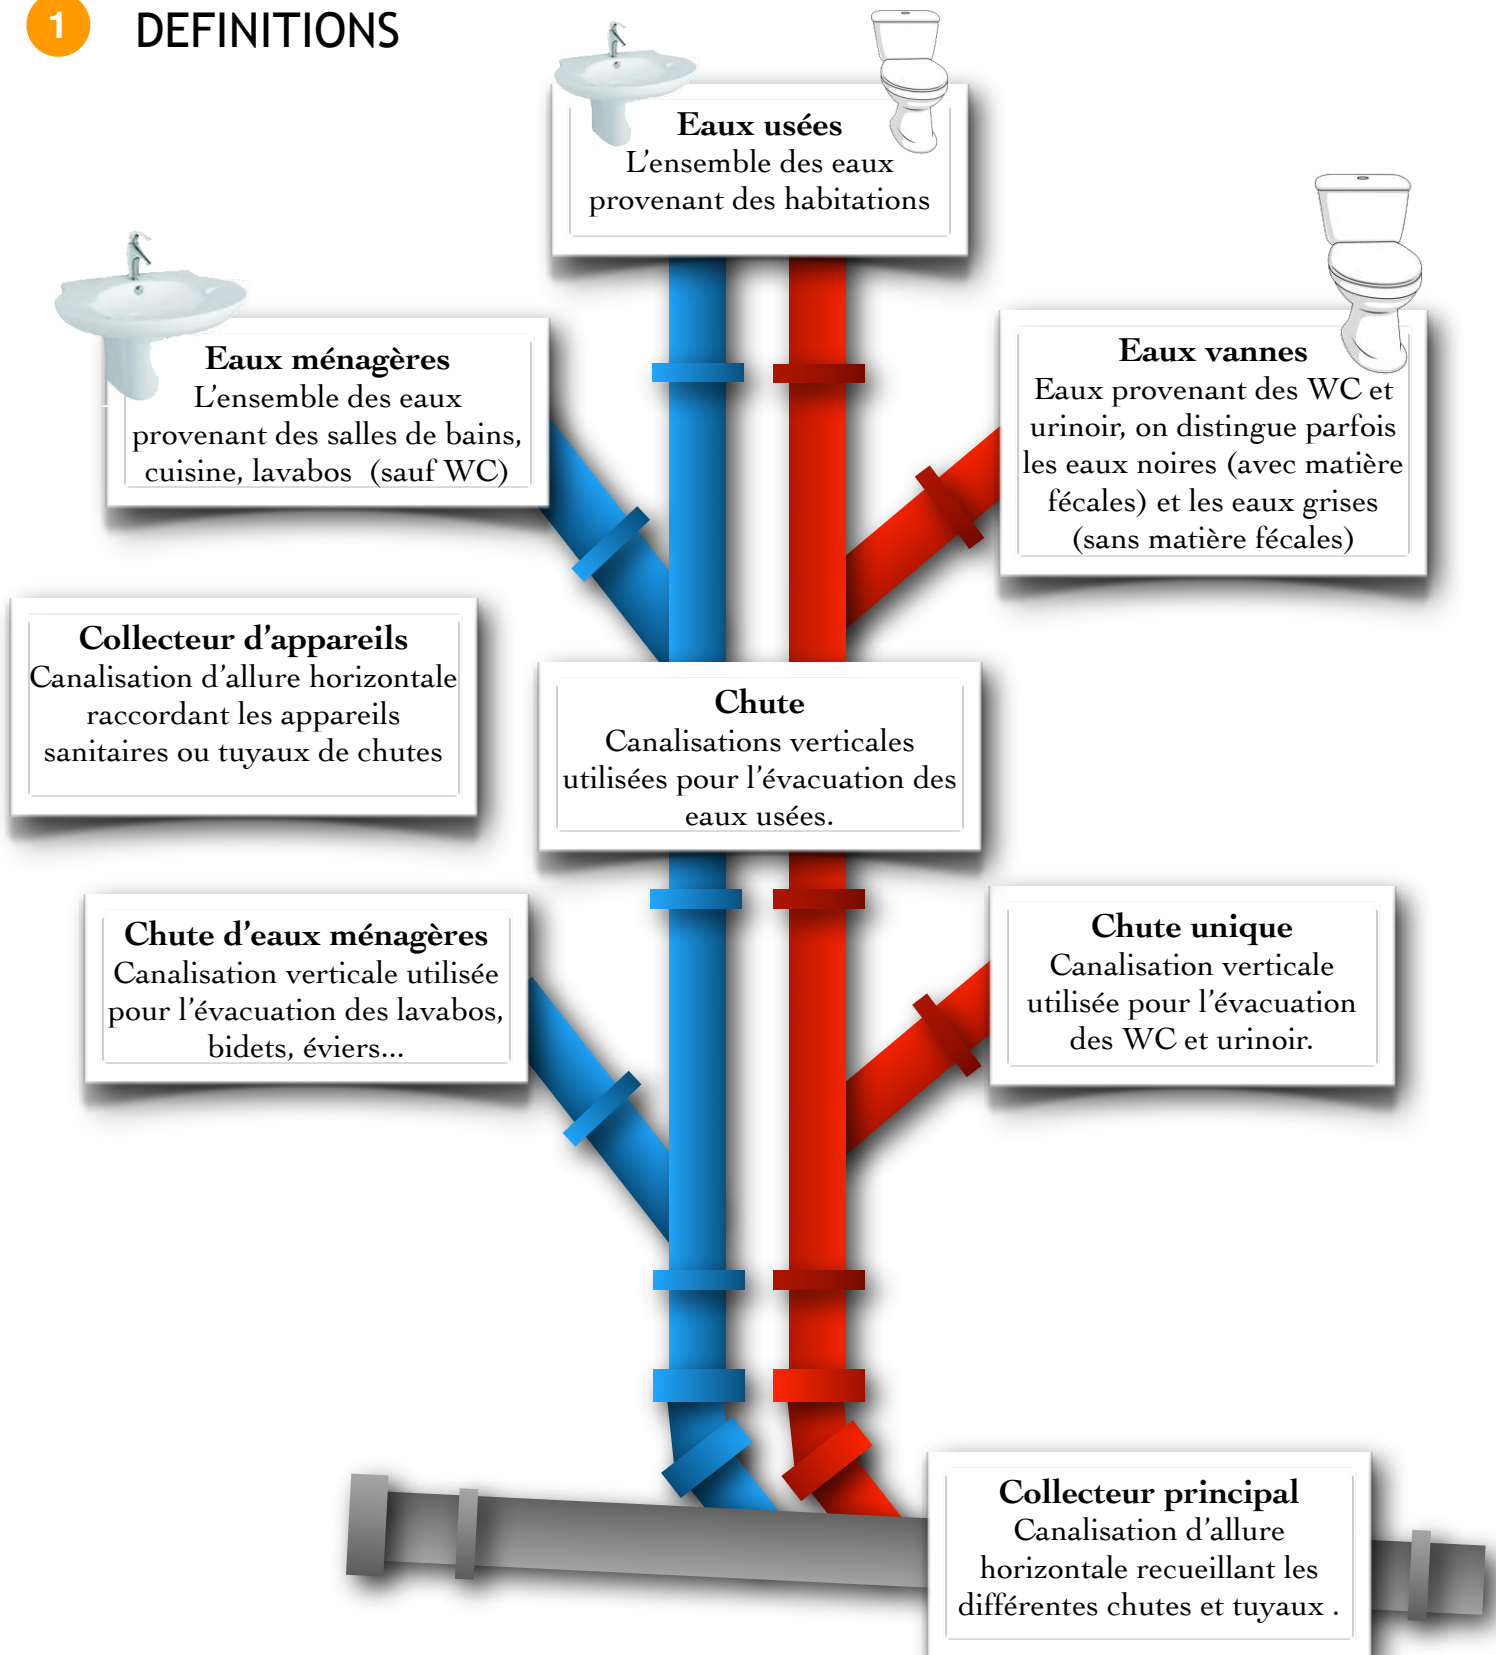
1 DEFINITIONS

**Eaux usées**
L’ensemble des eaux provenant des habitations

**Eaux ménagères**
L’ensemble des eaux provenant des salles de bains, cuisine, lavabos (sauf WC)

**Eaux vannes**
Eaux provenant des WC et urinoir, on distingue parfois les eaux noires (avec matière fécales) et les eaux grises (sans matière fécales)

**Collecteur d’appareils**
Canalisation d’allure horizontale raccordant les appareils sanitaires ou tuyaux de chutes

**Chute**
Canalisations verticales utilisées pour l’évacuation des eaux usées.

**Chute d’eaux ménagères**
Canalisation verticale utilisée pour l’évacuation des lavabos, bidets, éviers...

**Chute unique**
Canalisation verticale utilisée pour l’évacuation des WC et urinoir.

**Collecteur principal**
Canalisation d’allure horizontale recueillant les différentes chutes et tuyaux .